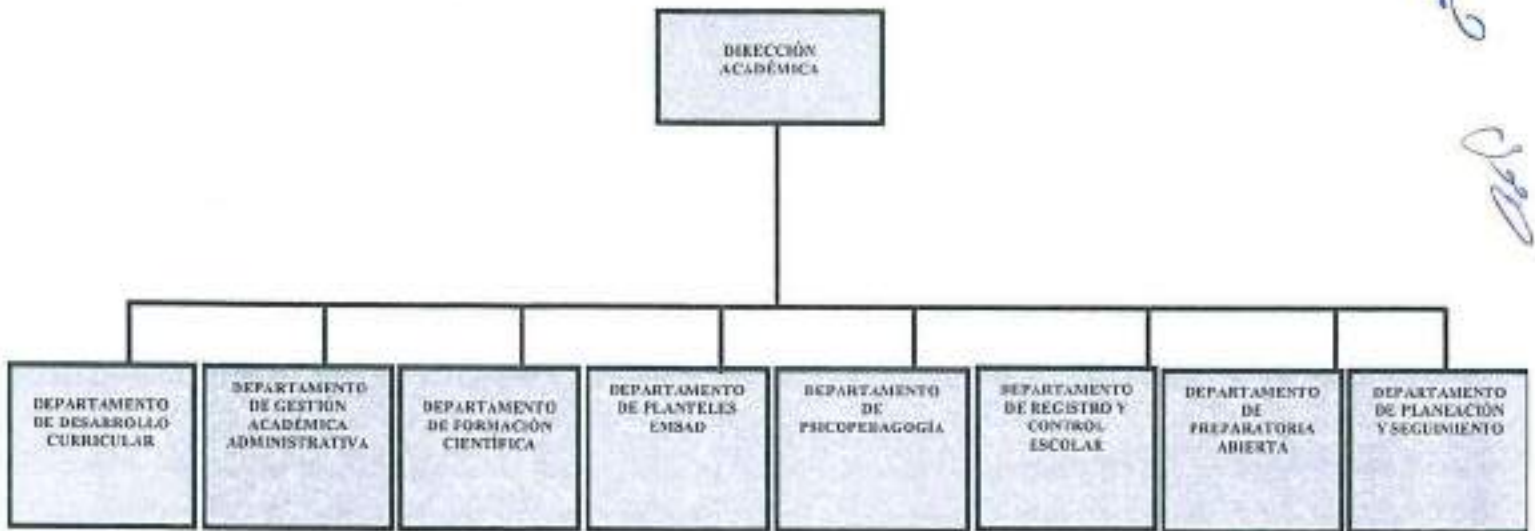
DIRECCIÓN ACADÉMICA

DEPARTAMENTO DE DESARROLLO CURRICULAR

DEPARTAMENTO DE GESTIÓN ACADÉMICA ADMINISTRATIVA

DEPARTAMENTO DE FORMACIÓN CIENTÍFICA

DEPARTAMENTO DE PLANTELES EMSAD

DEPARTAMENTO DE PSICOPEDAGOGÍA

DEPARTAMENTO DE REGISTRO Y CONTROL ESCOLAR

DEPARTAMENTO DE PREPARATORIA ABIERTA

DEPARTAMENTO DE PLANEACIÓN Y SEGUIMIENTO